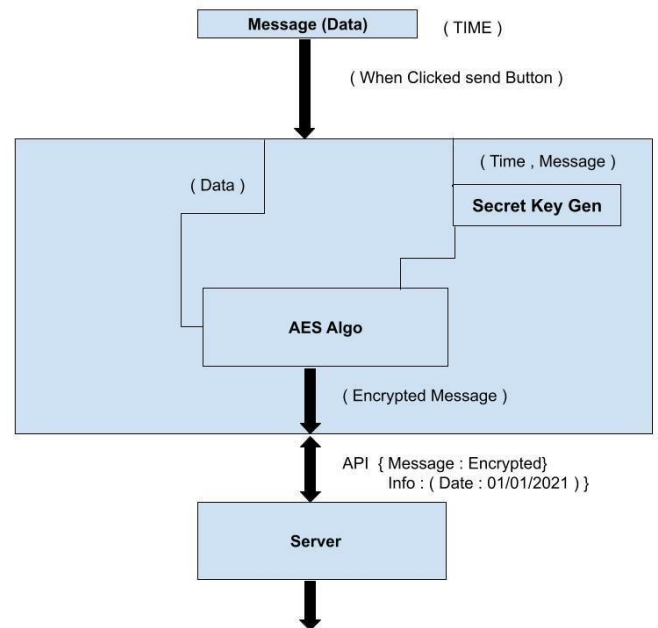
Message (Data)

( TIME )

( When Clicked send Button )

( Data )

( Time , Message )

Secret Key Gen

AES Algo

( Encrypted Message )

API { Message : Encrypted}
Info : ( Date : 01/01/2021 ) }

Server